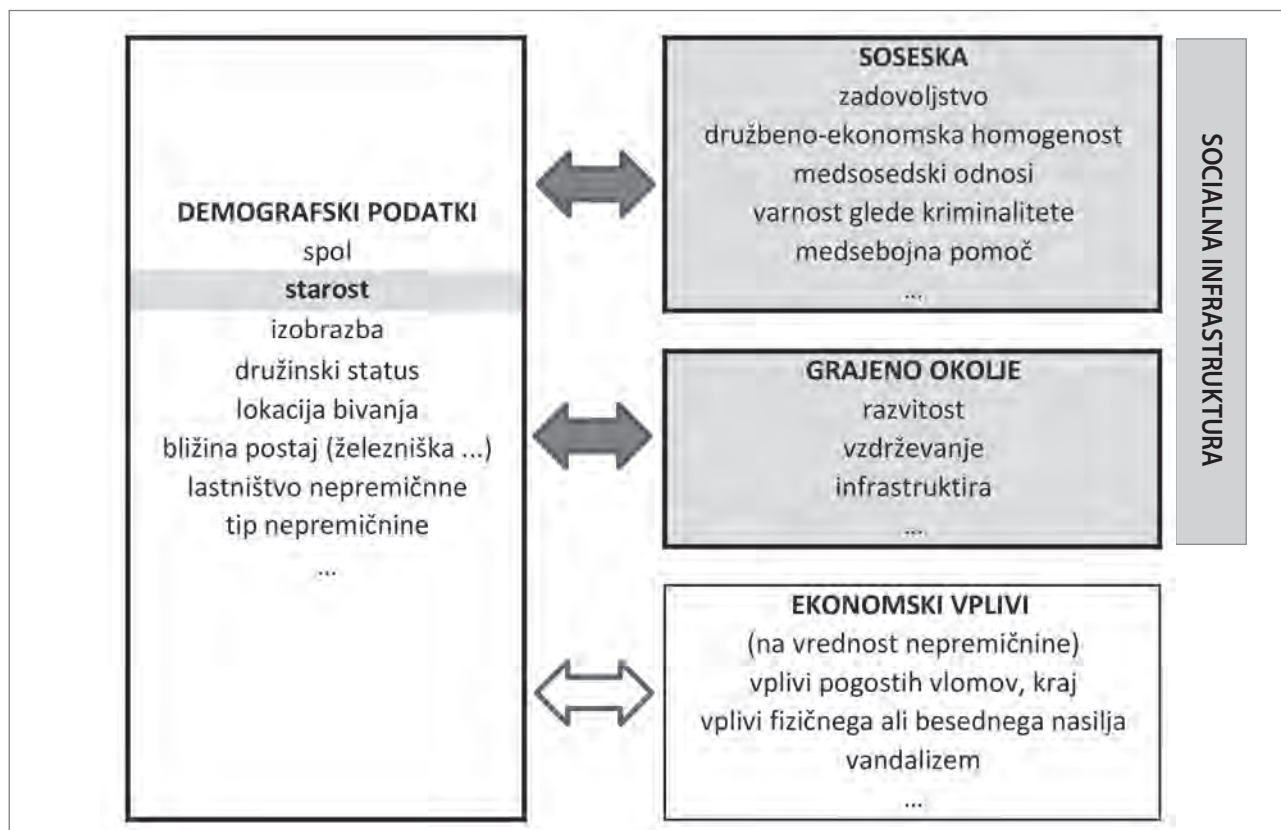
DEMOGRAFSKI PODATKI
spol
starost
izobrazba
družinski status
lokacija bivanja
bližina postaj (železniška ...)
lastništvo nepremičnne
tip nepremičnine
...

SOSESKA
zadovoljstvo
družbeno-ekonomska homogenost
medsosedski odnosi
varnost glede kriminalitete
medsebojna pomoč
...

GRAJENO OKOLJE
razvitost
vzdrževanje
infrastruktira
...

SOCIALNA INFRASTRUKTURA

EKONOMSKI VPLIVI
(na vrednost nepremičnine)
vplivi pogostih vlomov, kraj
vplivi fizičnega ali besednega nasilja
vandalizem
...